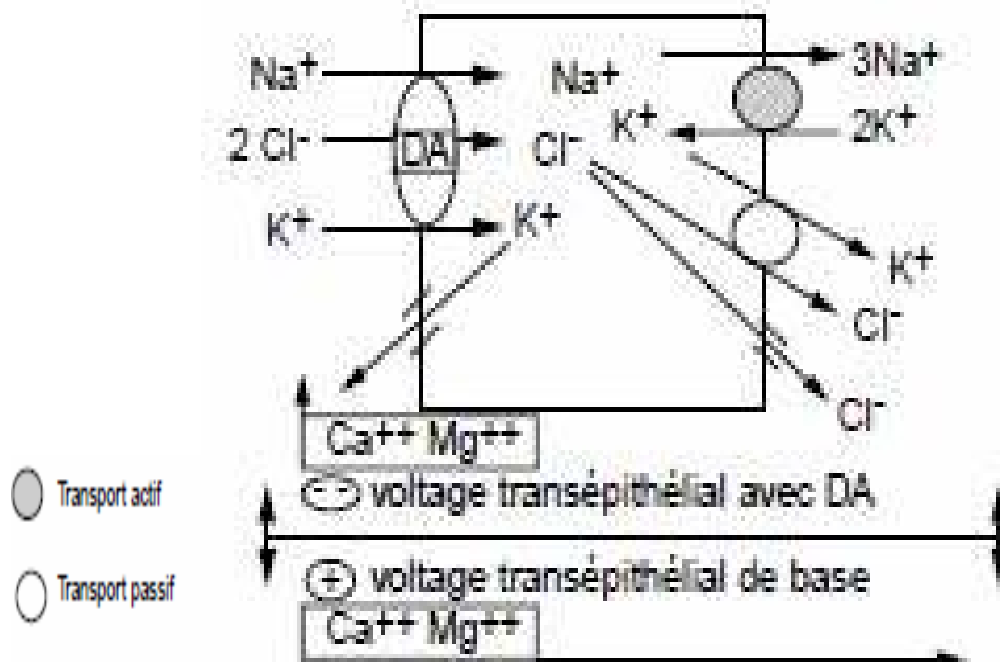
$Na^+$
$Na^+$
$3Na^+$
$2\ Cl^-$
DA
$Cl^-$
$K^+$
$2K^+$
$K^+$
$K^+$
$K^+$
$Cl^-$
$Cl^-$
$Ca^{++}\ Mg^{++}$
Transport actif
− voltage transépithélial avec DA
Transport passif
+ voltage transépithélial de base
$Ca^{++}\ Mg^{++}$